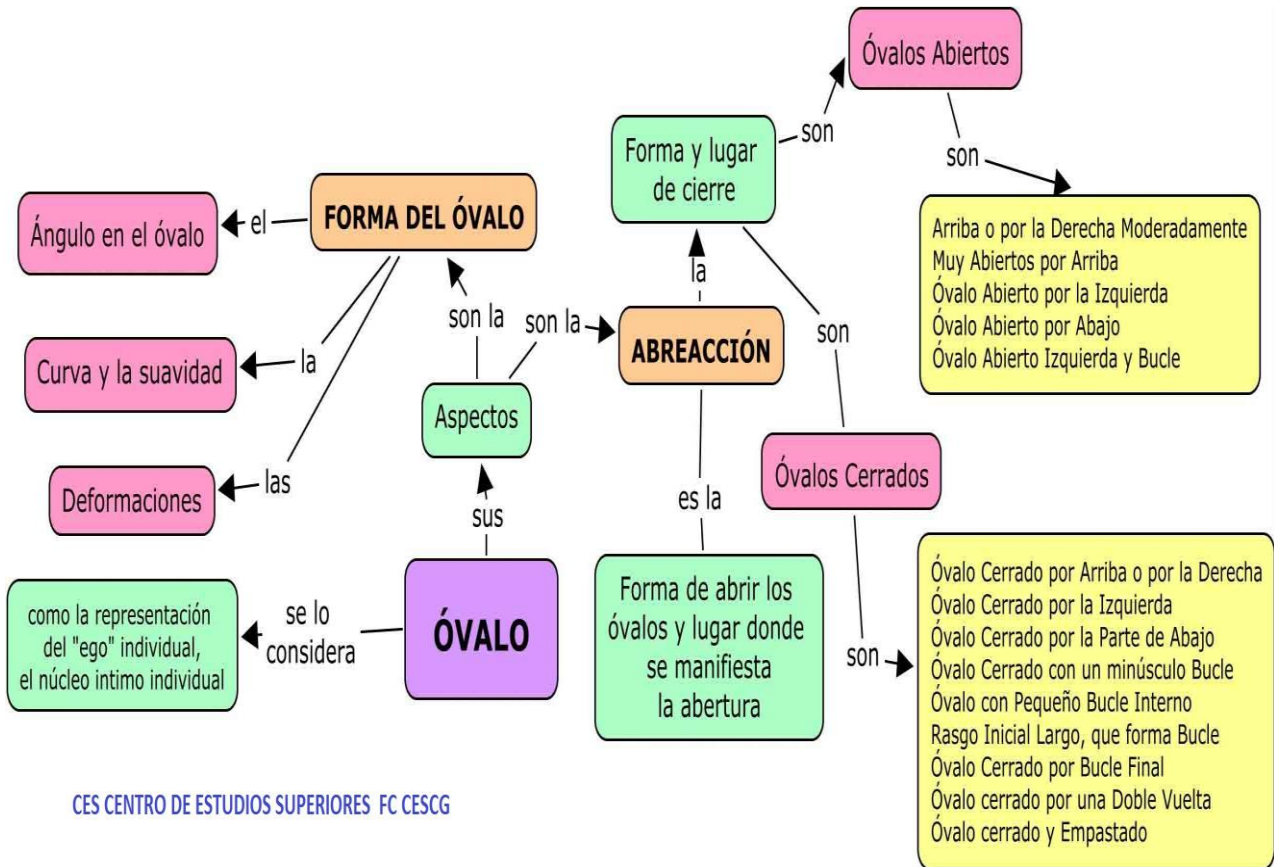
Óvalos Abiertos

son

Forma y lugar de cierre

son

Arriba o por la Derecha Moderadamente
Muy Abiertos por Arriba
Óvalo Abierto por la Izquierda
Óvalo Abierto por Abajo
Óvalo Abierto Izquierda y Bucle

Ángulo en el óvalo

el

FORMA DEL ÓVALO

la

son la

son la

ABREACCIÓN

son

Curva y la suavidad

la

Aspectos

Óvalos Cerrados

Deformaciones

las

es la

sus

como la representación del "ego" individual, el núcleo intimo individual

se lo considera

ÓVALO

Forma de abrir los óvalos y lugar donde se manifiesta la abertura

son

Óvalo Cerrado por Arriba o por la Derecha
Óvalo Cerrado por la Izquierda
Óvalo Cerrado por la Parte de Abajo
Óvalo Cerrado con un minúsculo Bucle
Óvalo con Pequeño Bucle Interno
Rasgo Inicial Largo, que forma Bucle
Óvalo Cerrado por Bucle Final
Óvalo cerrado por una Doble Vuelta
Óvalo cerrado y Empastado

CES CENTRO DE ESTUDIOS SUPERIORES FC CESCG